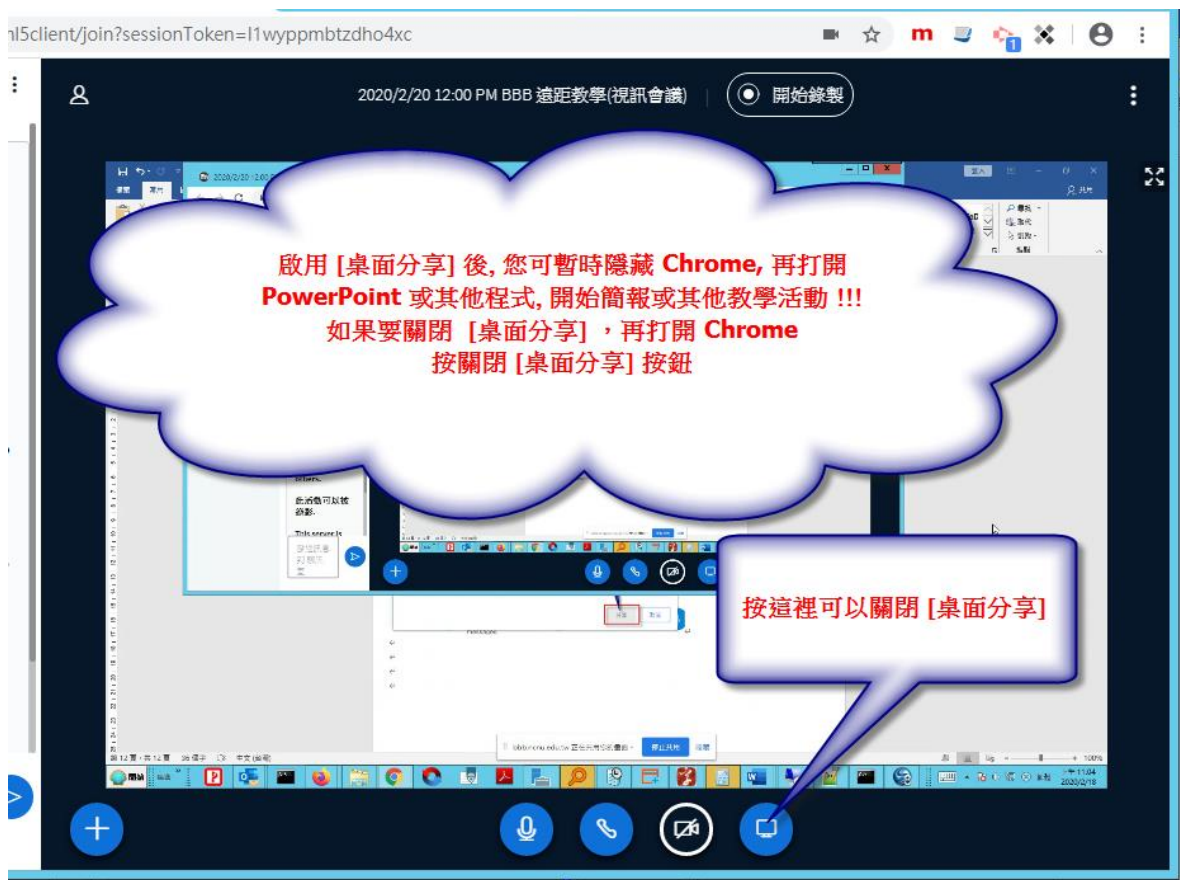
ml5client/join?sessionToken=l1wyppmbtzdho4xc

2020/2/20 12:00 PM BBB 遠距教學(視訊會議)

開始錄製

啟用 [桌面分享] 後, 您可暫時隱藏 Chrome, 再打開 PowerPoint 或其他程式, 開始簡報或其他教學活動 !!!
如果要關閉 [桌面分享] ，再打開 Chrome
按關閉 [桌面分享] 按鈕

此消息可以被錄影.

This server is

按這裡可以關閉 [桌面分享]

停止共用

第 12 頁，共 12 頁

2020/2/18